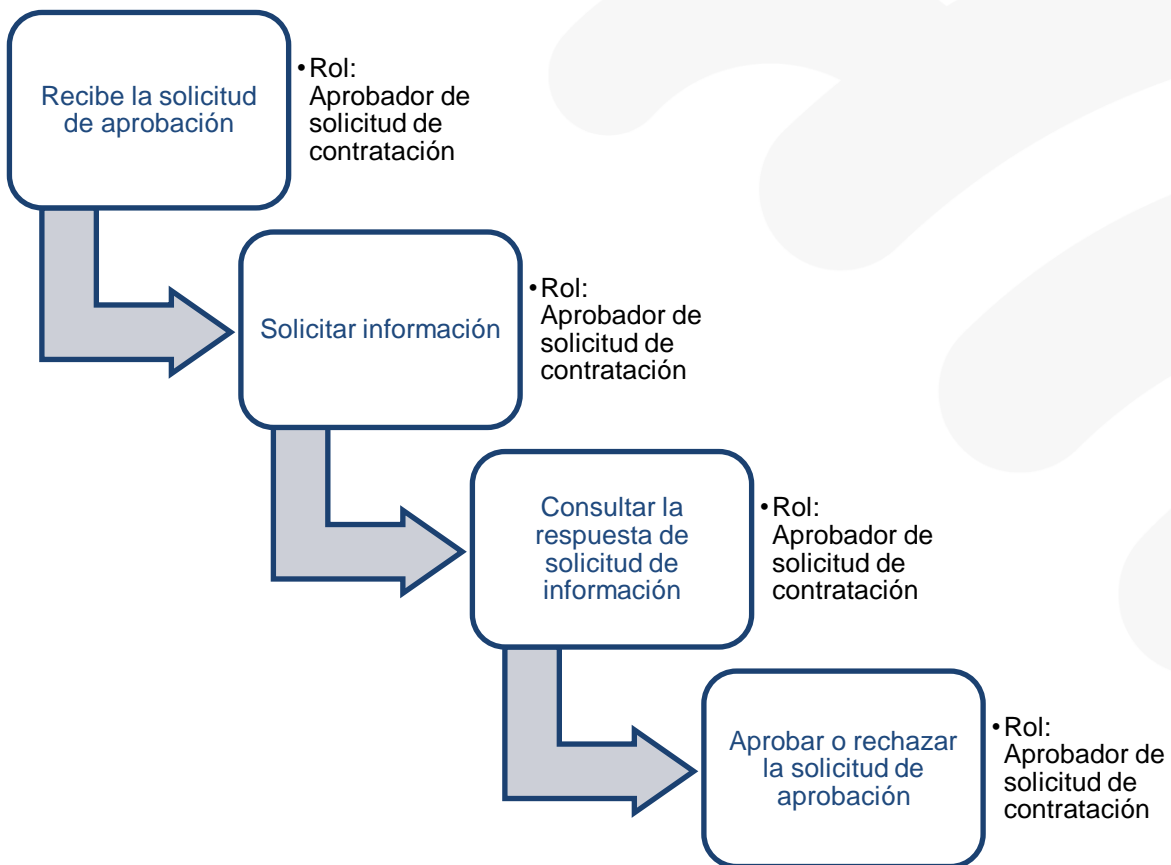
Recibe la solicitud de aprobación

• Rol: Aprobador de solicitud de contratación

Solicitar información

• Rol: Aprobador de solicitud de contratación

Consultar la respuesta de solicitud de información

• Rol: Aprobador de solicitud de contratación

Aprobar o rechazar la solicitud de aprobación

• Rol: Aprobador de solicitud de contratación